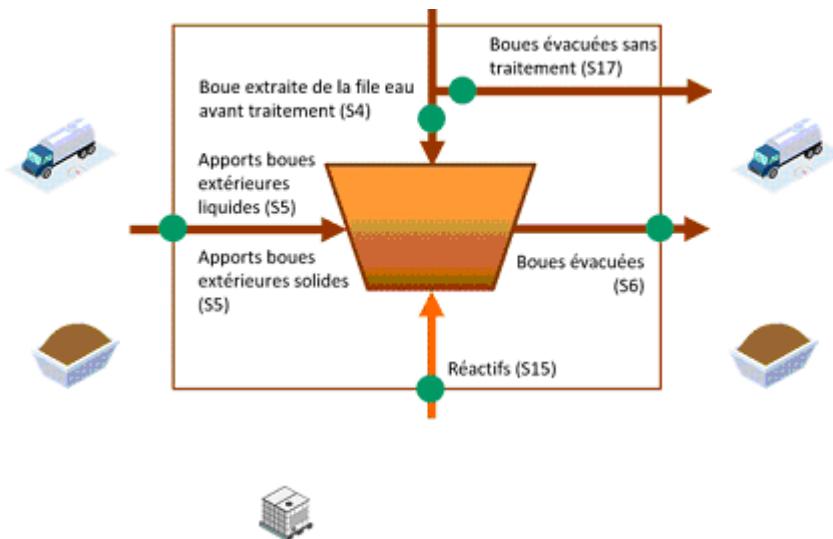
Boues évacuées sans traitement (S17)

Boue extraite de la file eau avant traitement (S4)

Apports boues extérieures liquides (S5)

Apports boues extérieures solides (S5)

Boues évacuées (S6)

Réactifs (S15)